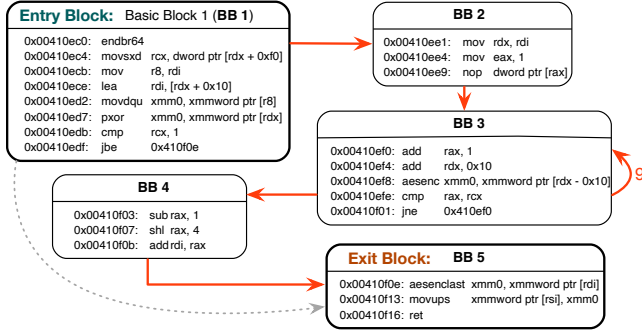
Entry Block: Basic Block 1 (BB 1)

| | | |
|---|---|---|
| 0x00410ec0: | endbr64 | |
| 0x00410ec4: | movsxd | rcx, dword ptr [rdx + 0xf0] |
| 0x00410ecb: | mov | r8, rdi |
| 0x00410ece: | lea | rdi, [rdx + 0x10] |
| 0x00410ed2: | movdqu | xmm0, xmmword ptr [r8] |
| 0x00410ed7: | pxor | xmm0, xmmword ptr [rdx] |
| 0x00410edb: | cmp | rcx, 1 |
| 0x00410edf: | jbe | 0x410f0e |

BB 2

| | | |
|---|---|---|
| 0x00410ee1: | mov | rdx, rdi |
| 0x00410ee4: | mov | eax, 1 |
| 0x00410ee9: | nop | dword ptr [rax] |

BB 3

| | | |
|---|---|---|
| 0x00410ef0: | add | rax, 1 |
| 0x00410ef4: | add | rdx, 0x10 |
| 0x00410ef8: | aesenc | xmm0, xmmword ptr [rdx - 0x10] |
| 0x00410efe: | cmp | rax, rcx |
| 0x00410f01: | jne | 0x410ef0 |

9

BB 4

| | |
|---|---|
| 0x00410f03: | sub rax, 1 |
| 0x00410f07: | shl rax, 4 |
| 0x00410f0b: | add rdi, rax |

Exit Block: BB 5

| | | |
|---|---|---|
| 0x00410f0e: | aesenclast | xmm0, xmmword ptr [rdi] |
| 0x00410f13: | movups | xmmword ptr [rsi], xmm0 |
| 0x00410f16: | ret | |